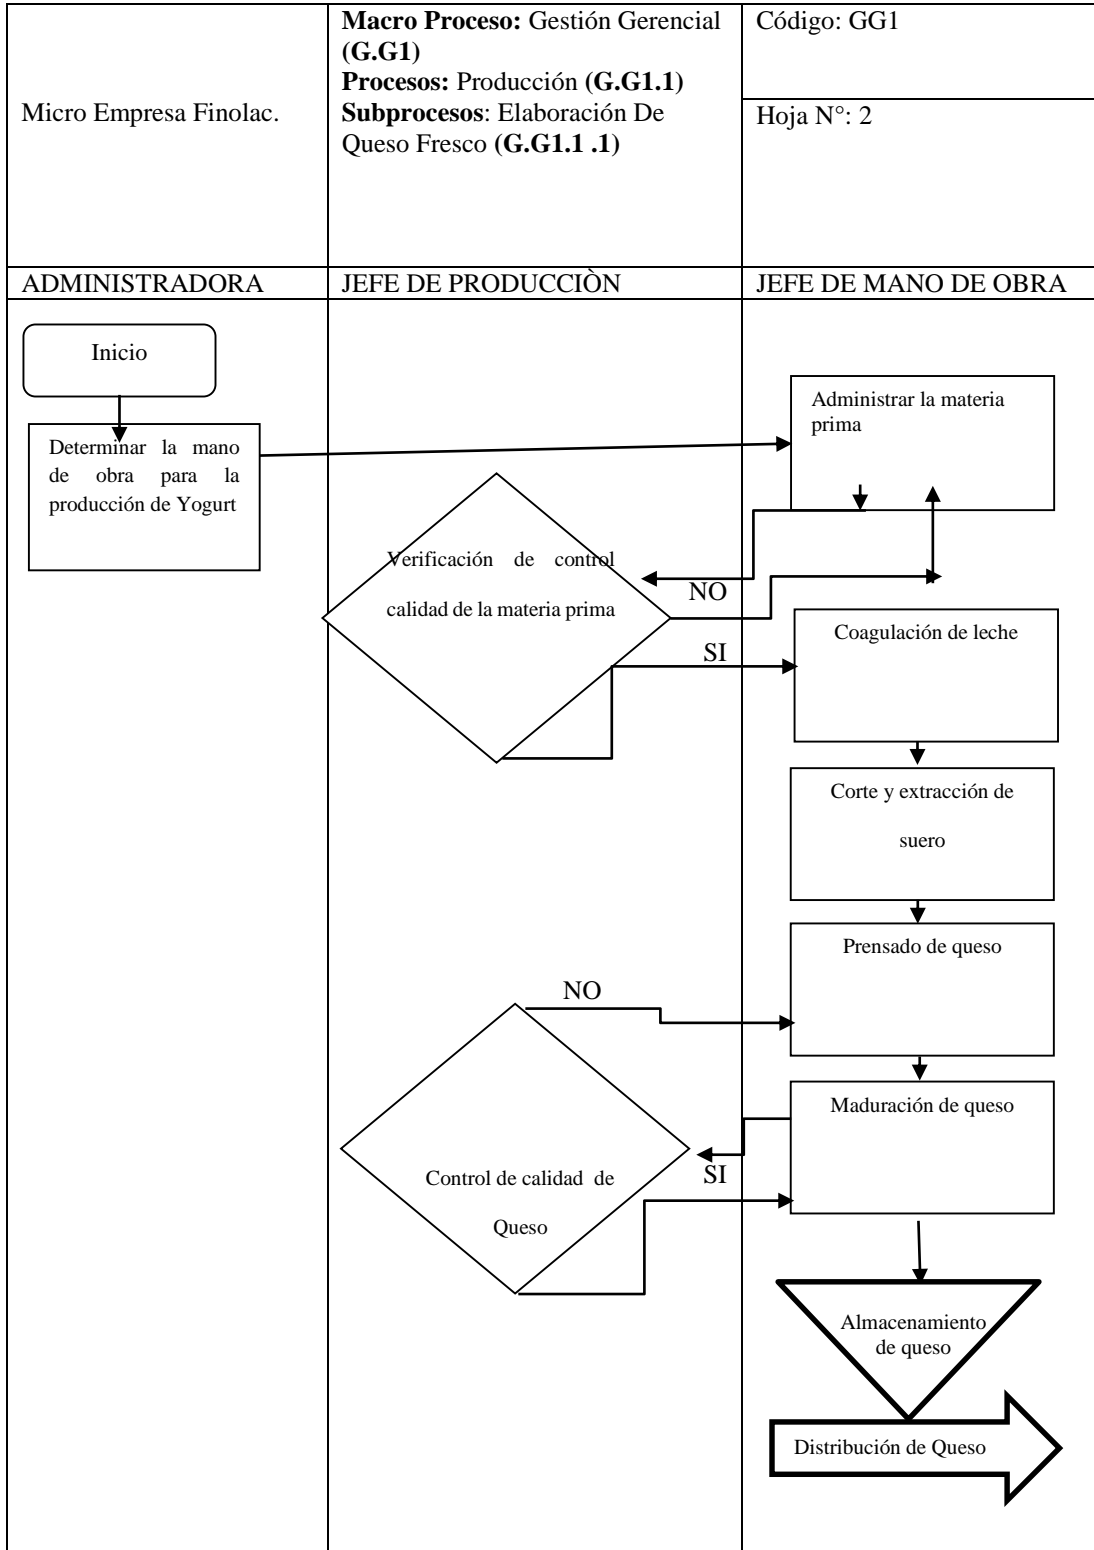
| Micro Empresa Finolac. | **Macro Proceso:** Gestión Gerencial **(G.G1)** **Procesos:** Producción **(G.G1.1)** **Subprocesos**: Elaboración De Queso Fresco **(G.G1.1 .1)** | Código: GG1 Hoja N°: 2 |
|---|---|---|
| ADMINISTRADORA | JEFE DE PRODUCCIÒN | JEFE DE MANO DE OBRA |

Inicio

Determinar la mano de obra para la producción de Yogurt

Administrar la materia prima

Verificación de control calidad de la materia prima

NO

SI

Coagulación de leche

Corte y extracción de suero

Prensado de queso

NO

Maduración de queso

SI

Control de calidad de Queso

Almacenamiento de queso

Distribución de Queso